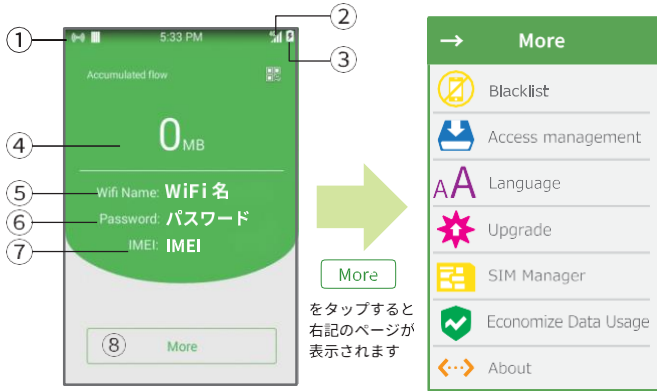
①
5:33 PM
②
③
Accumulated flow
④
0MB
⑤
Wifi Name: WiFi名
⑥
Password: パスワード
⑦
IMEI: IMEI
⑧
More

More
をタップすると右記のページが表示されます

→ More
Blacklist
Access management
Language
Upgrade
SIM Manager
Economize Data Usage
About